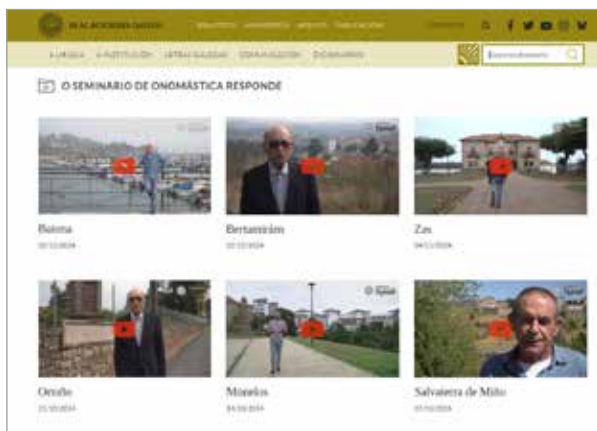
REAL ACADEMIA GALEGA BIBLIOTECA  ARQUIVO  ARQUIVO  PUBLICACIÓNS

A LINGUA  A INSTITUCIÓN  LETRAS GALEGAS  COMUNICACIÓN  DICIONARIO

Buscar no dicionario

O SEMINARIO DE ONOMÁSTICA RESPONDE

Baiona
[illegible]

Bertamiráns
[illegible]

Zas
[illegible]

Oroso
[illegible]

Moaña
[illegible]

Salvaterra de Miño
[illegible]